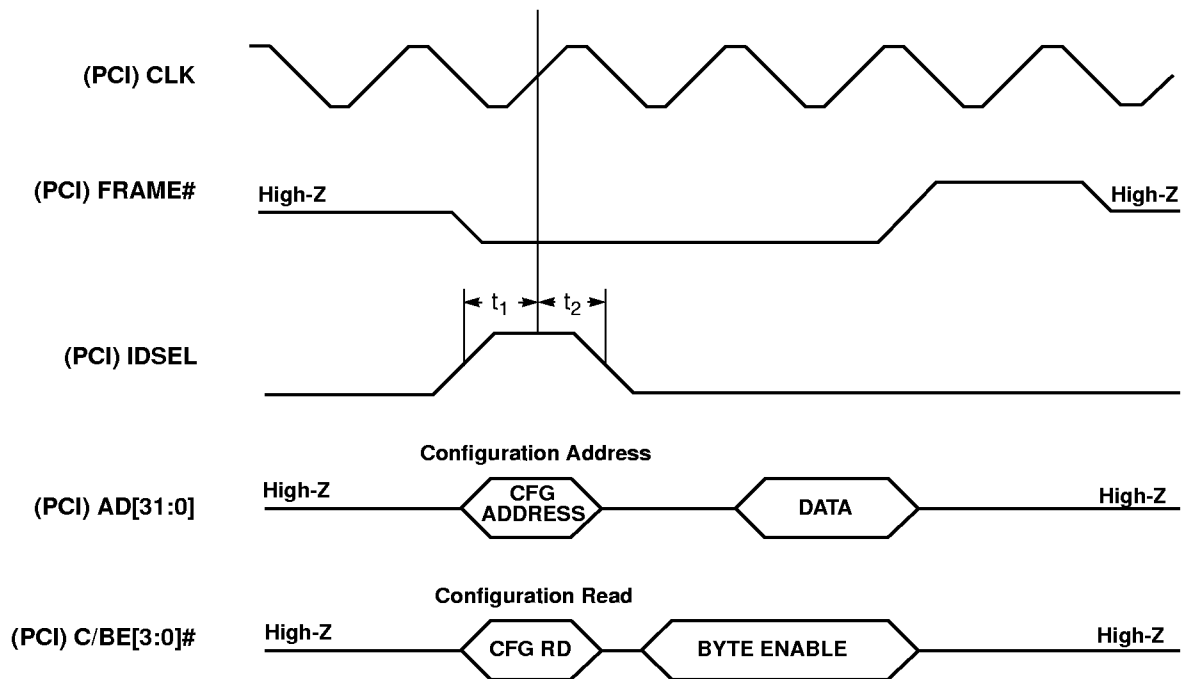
(PCI) CLK

(PCI) FRAME#

High-Z

High-Z

$t_1$

$t_2$

(PCI) IDSEL

Configuration Address

(PCI) AD[31:0]

High-Z

CFG ADDRESS

DATA

High-Z

Configuration Read

(PCI) C/BE[3:0]#

High-Z

CFG RD

BYTE ENABLE

High-Z